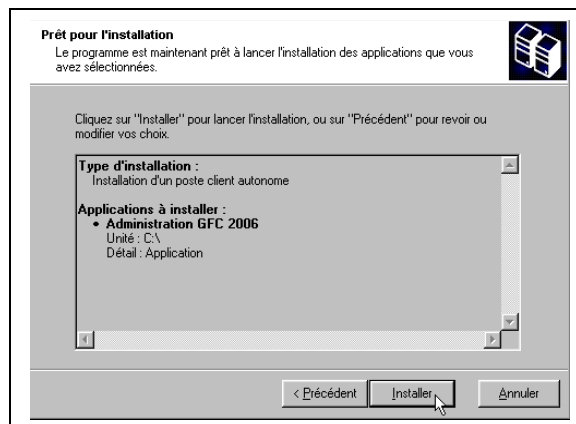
Prêt pour l'installation
Le programme est maintenant prêt à lancer l'installation des applications que vous avez sélectionnées.

Cliquez sur "Installer" pour lancer l'installation, ou sur "Précédent" pour revoir ou modifier vos choix.

Type d'installation :
Installation d'un poste client autonome

Applications à installer :
• Administration GFC 2006
Unité : C:\
Détail : Application

< Précédent
Installer
Annuler